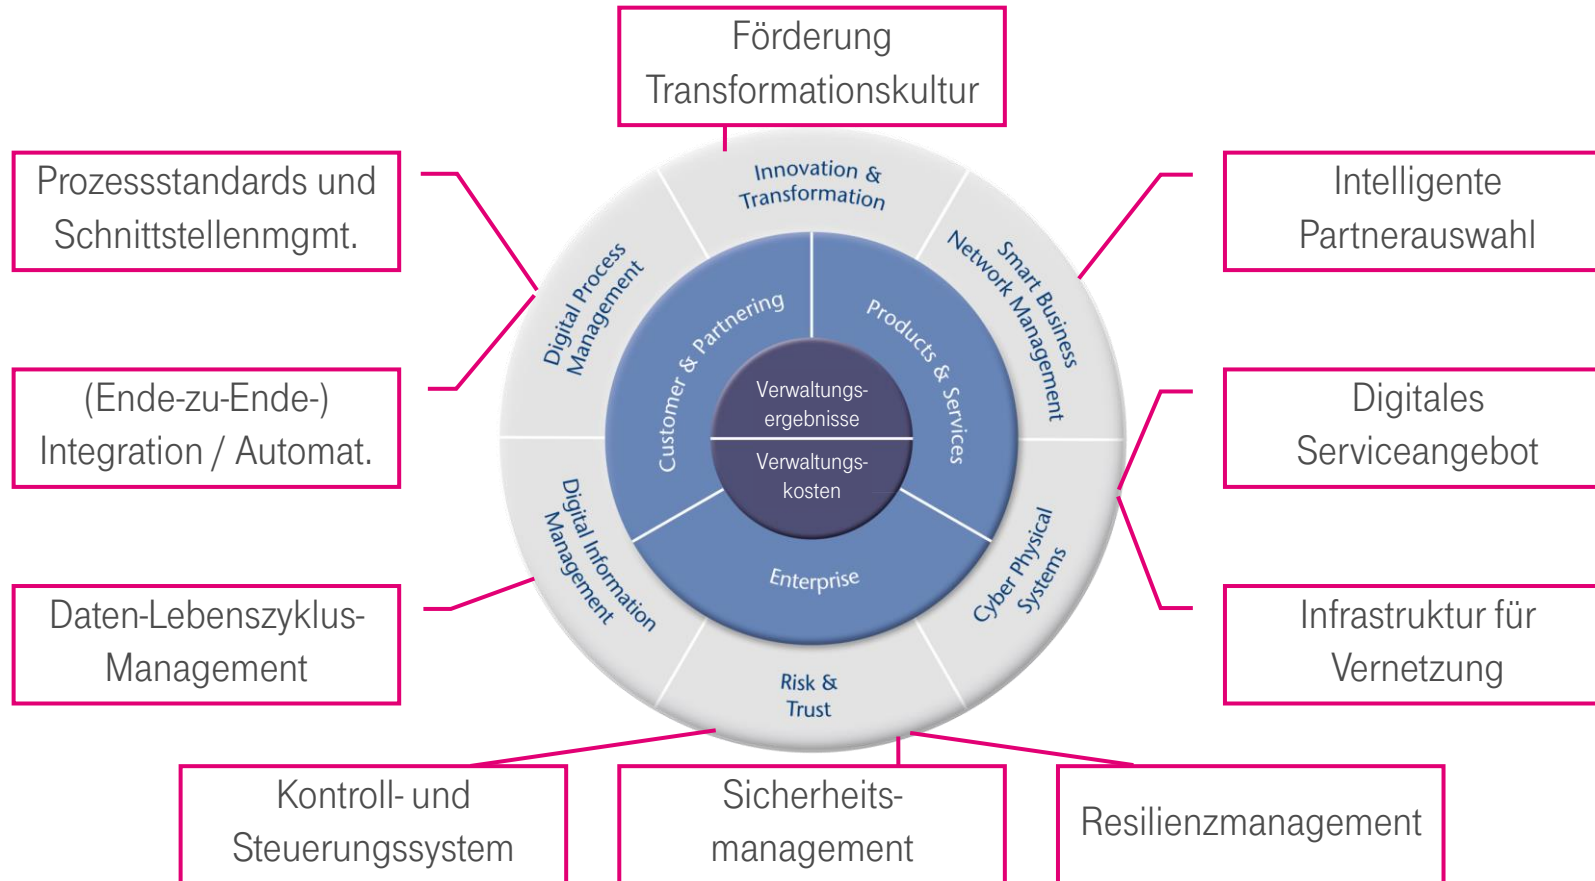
Förderung Transformationskultur

Prozessstandards und Schnittstellenmgmt.

Intelligente Partnerauswahl

(Ende-zu-Ende-) Integration / Automat.

Digitales Serviceangebot

Daten-Lebenszyklus-Management

Infrastruktur für Vernetzung

Innovation & Transformation

Digital Process Management

Smart Business Network Management

Customer & Partnering

Products & Services

Verwaltungsergebnisse

Verwaltungskosten

Enterprise

Digital Information Management

Cyber Physical Systems

Risk & Trust

Kontroll- und Steuerungssystem

Sicherheitsmanagement

Resilienzmanagement